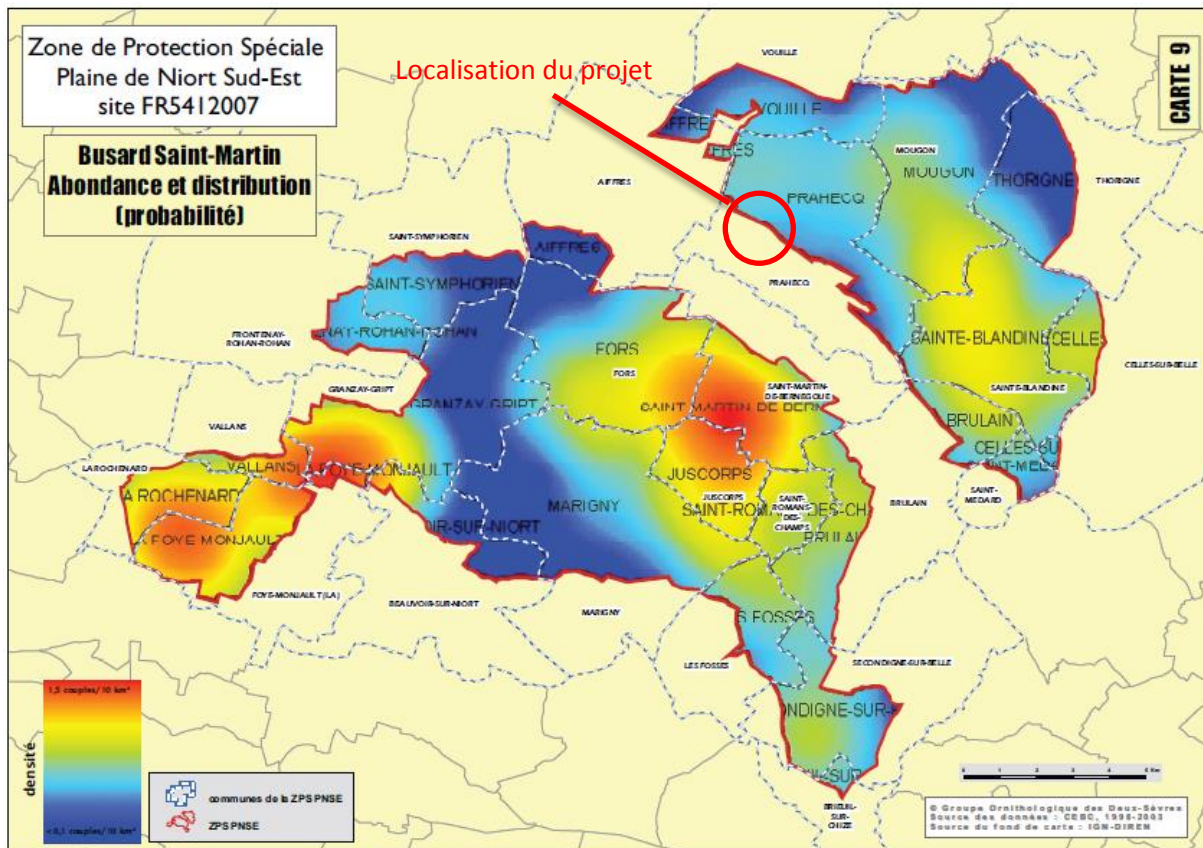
Zone de Protection Spéciale
Plaine de Niort Sud-Est
site FR5412007

Busard Saint-Martin
Abondance et distribution
(probabilité)

Localisation du projet

CARTE 9

VOUILLE
AIFFRE
VOUILLE
FRES
MOUGON
MOUGON
THORIGNE
THORIGNE
AIFFRES
PRAHECQ
SAINT-SYMPHORIEN
AIFFRES
SAINT-SYMPHORIEN
PRAHECQ
FRONTENAY-ROHAN-ROHAN
NAY-ROHAN-ROHAN
FORS
FORS
SAINTE-BLANDINE
CELLES
CELLES-SUR-BELLE
SAINT-MARTIN-DE-BERNEGOUE
GRANZAY-GRIPT
GRANZAY-GRIPT
SAINT-MARTIN-DE-BERN
SAINTE-BLANDINE
BRULAIN
VALLANS
CELLES-SU
INT-MEDA
LA ROCHENARD
VALLANS
FOYE-MONJAULT
JUSCORPS
A ROCHENARD
JUSCORPS
SAINT-ROMANS-DES-CHAMPS
SAINT-ROM
DES-CH
BRULAIN
SAINT-MEDARD
MARIGNY
IR-SUR-NIORT
BRULAI
FOYE MONJAULT
FOYE-MONJAULT (LA)
BEAUVOIR-SUR-NIORT
MARIGNY
S FOSSES
LES FOSSES
SECONDIGNE-SUR-BELLE
ONDIGNE-SUR-
-SUR
BRIEUIL-SUR-CHIZE

1,5 couples/ 10 km²
densité
<0,1 couples/ 10 km²

communes de la ZPS PNSE
ZPS PNSE

0 1 2 3 4 5 Km

© Groupe Ornithologique des Deux-Sèvres
Source des données : CEBC, 1995-2003
Source du fond de carte : IGN-DIREN